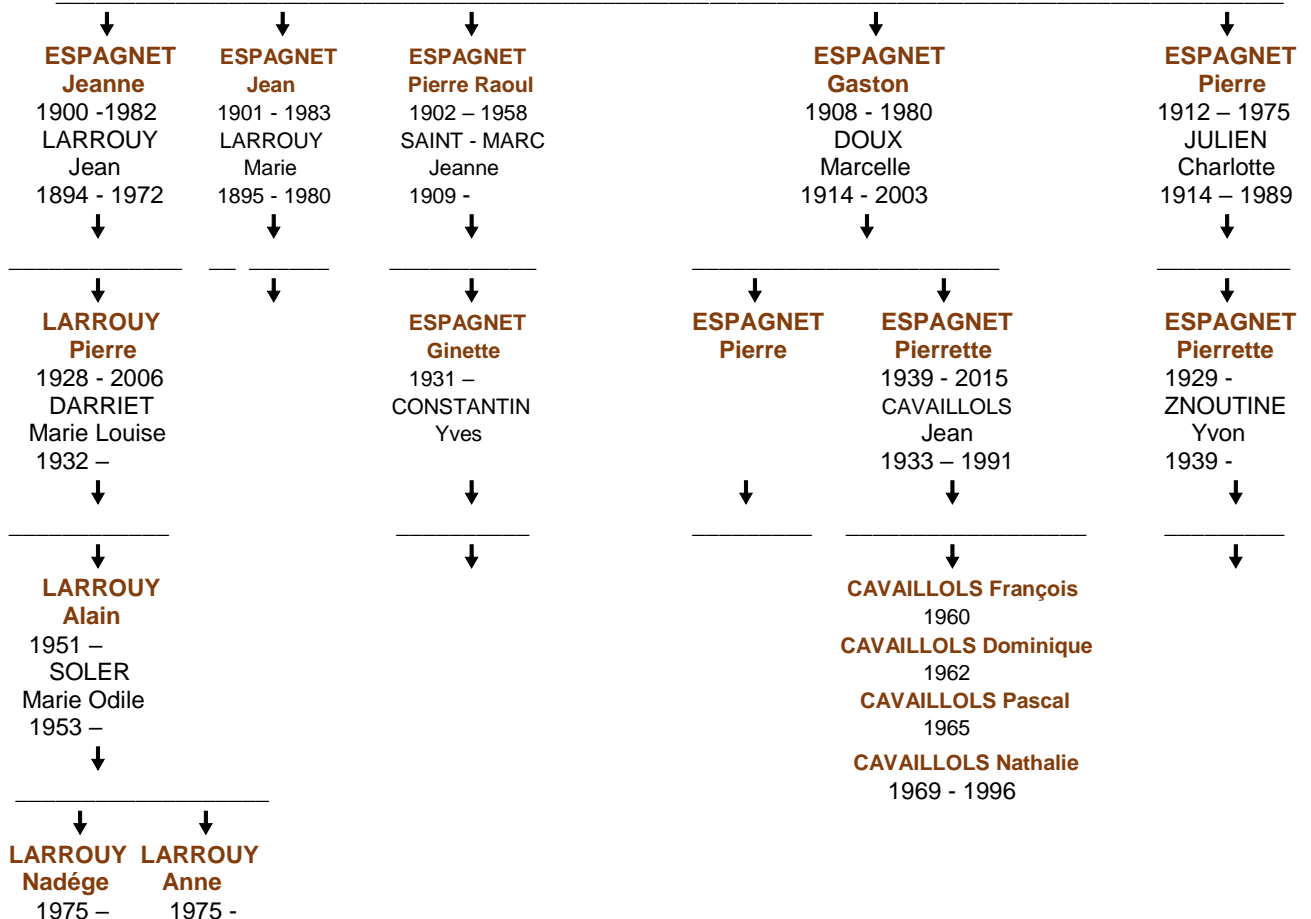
ESPAGNET
Jeanne
1900 -1982
LARROUY
Jean
1894 - 1972

LARROUY
Pierre
1928 - 2006
DARRIET
Marie Louise
1932 –

LARROUY
Alain
1951 –
SOLER
Marie Odile
1953 –

LARROUY
Nadége
1975 –

LARROUY
Anne
1975 -

ESPAGNET
Jean
1901 - 1983
LARROUY
Marie
1895 - 1980

ESPAGNET
Pierre Raoul
1902 – 1958
SAINT - MARC
Jeanne
1909 -

ESPAGNET
Ginette
1931 –
CONSTANTIN
Yves

ESPAGNET
Gaston
1908 - 1980
DOUX
Marcelle
1914 - 2003

ESPAGNET
Pierre

ESPAGNET
Pierrette
1939 - 2015
CAVAILLOLS
Jean
1933 – 1991

CAVAILLOLS François
1960
CAVAILLOLS Dominique
1962
CAVAILLOLS Pascal
1965
CAVAILLOLS Nathalie
1969 - 1996

ESPAGNET
Pierre
1912 – 1975
JULIEN
Charlotte
1914 – 1989

ESPAGNET
Pierrette
1929 -
ZNOUTINE
Yvon
1939 -